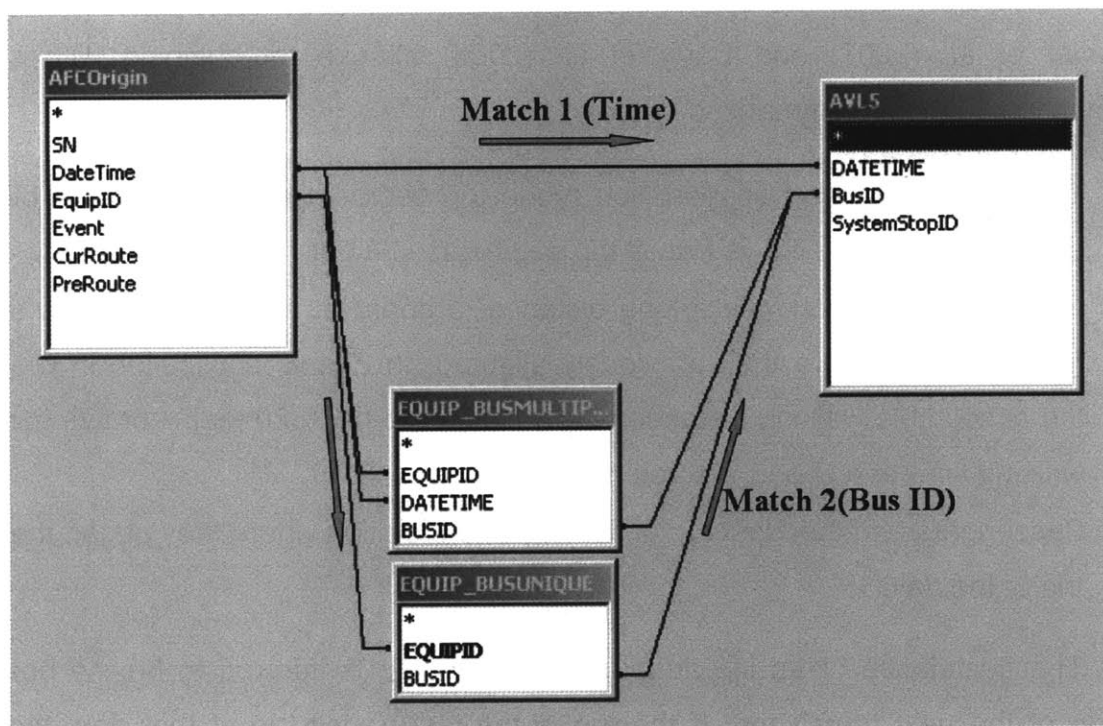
AFCOrigin
*
SN
DateTime
EquipID
Event
CurRoute
PreRoute

Match 1 (Time)

AVL5
*
DATETIME
BusID
SystemStopID

EQUIP_BUSMULTIP...
*
EQUIPID
DATETIME
BUSID

Match 2(Bus ID)

EQUIP_BUSUNIQUE
*
EQUIPID
BUSID